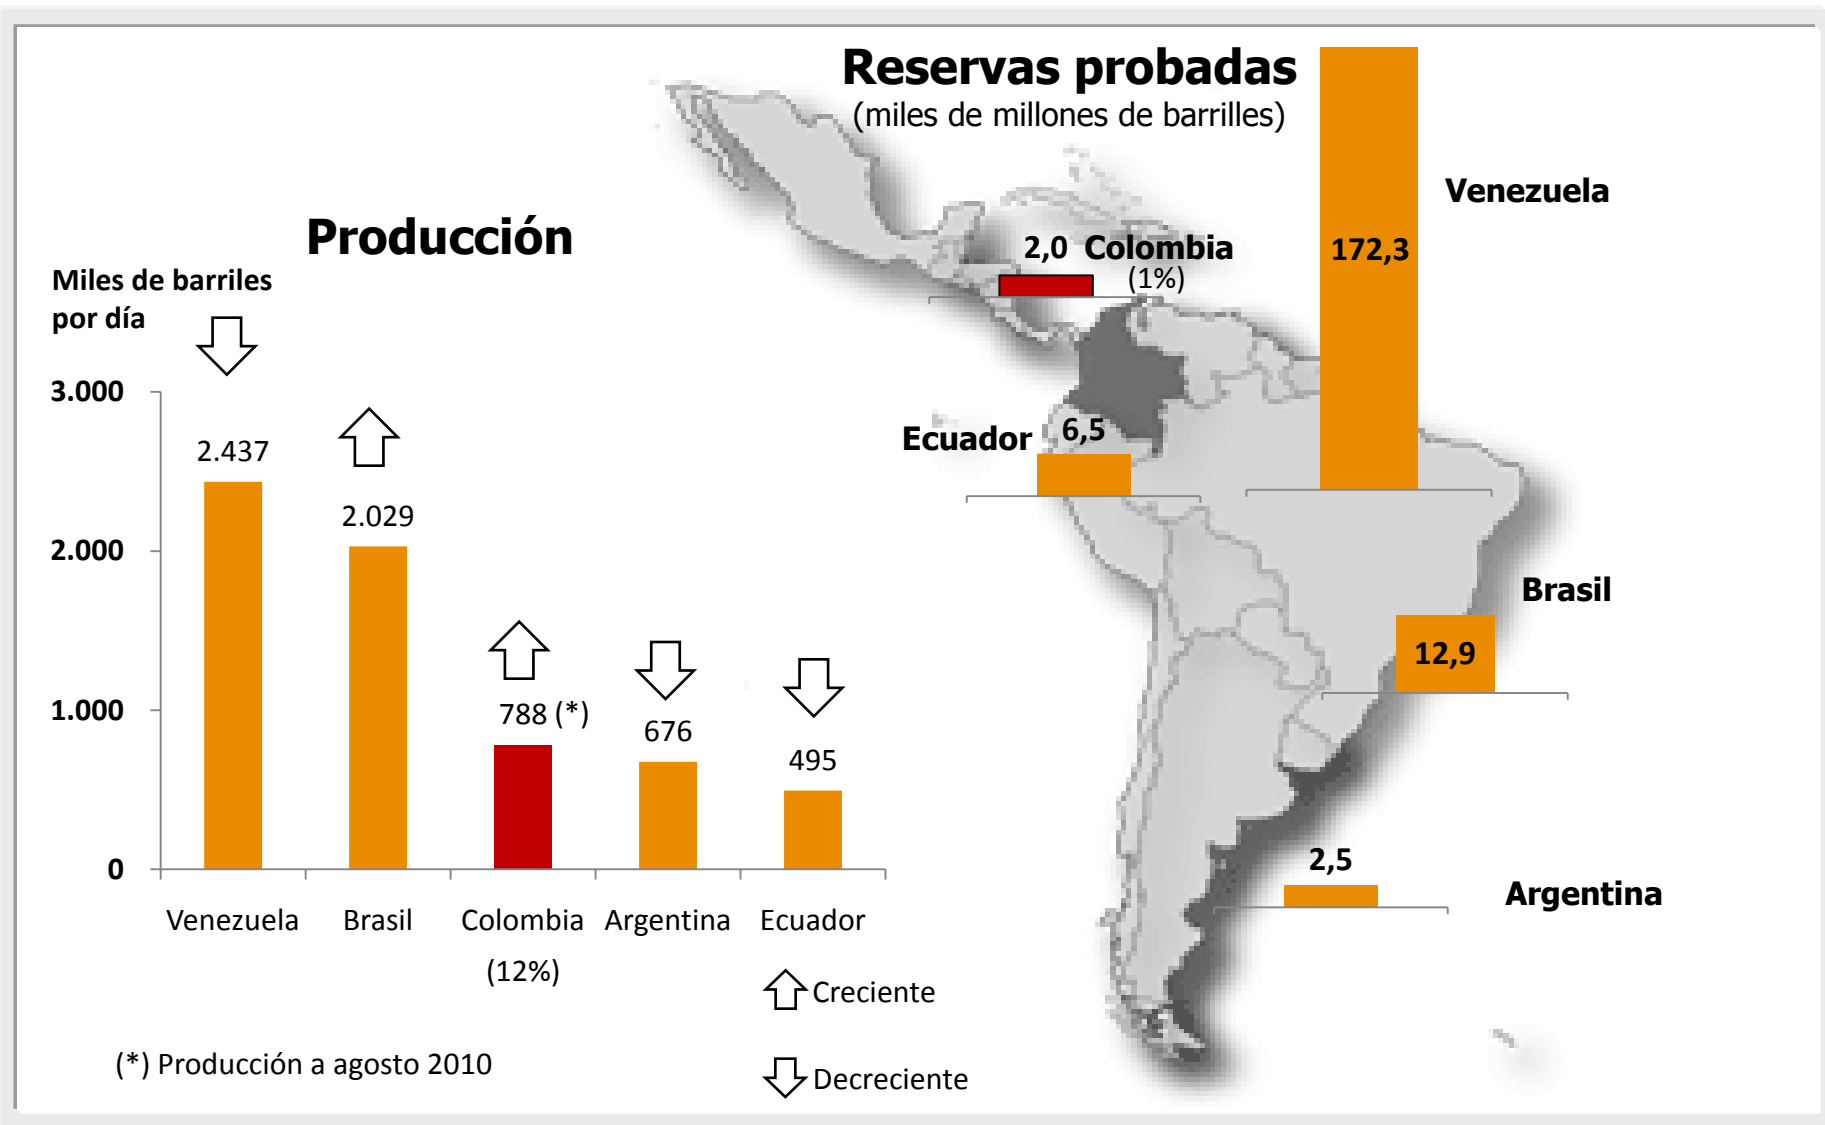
Reservas probadas
(miles de millones de barrilles)

Producción

Miles de barriles por día

3.000
2.000
1.000
0

2.437
2.029
788 (*)
676
495

Venezuela
Brasil
Colombia (12%)
Argentina
Ecuador

Creciente
Decreciente

(*) Producción a agosto 2010

2,0 Colombia (1%)
Venezuela
172,3
Ecuador 6,5
Brasil
12,9
2,5
Argentina